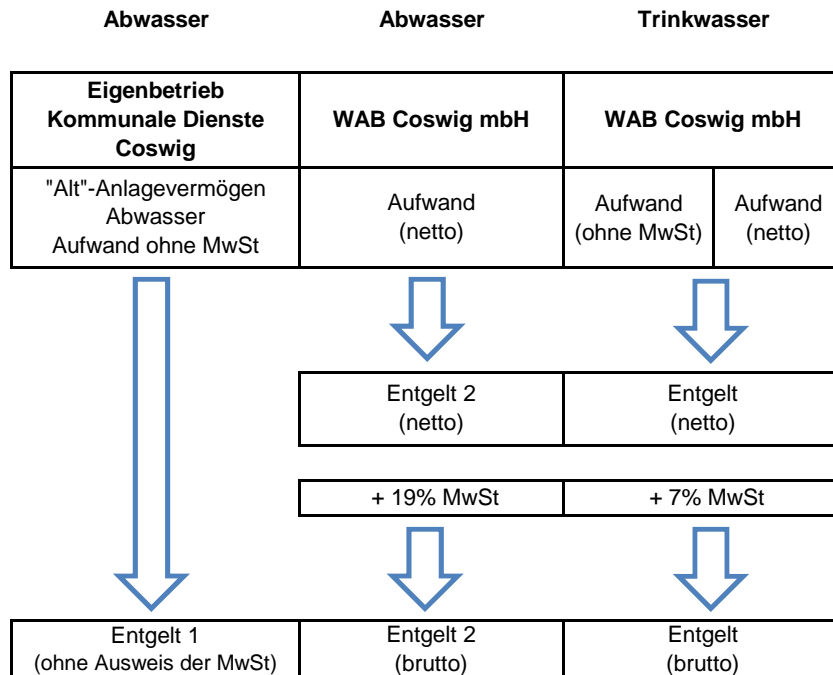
Abwasser

Abwasser

Trinkwasser

| Eigenbetrieb Kommunale Dienste Coswig | WAB Coswig mbH | WAB Coswig mbH | |
|---|---|---|---|
| "Alt"-Anlagevermögen Abwasser Aufwand ohne MwSt | Aufwand (netto) | Aufwand (ohne MwSt) | Aufwand (netto) |

| Entgelt 2 (netto) | Entgelt (netto) |
|---|---|
| + 19% MwSt | + 7% MwSt |

| Entgelt 1 (ohne Ausweis der MwSt) | Entgelt 2 (brutto) | Entgelt (brutto) |
|---|---|---|